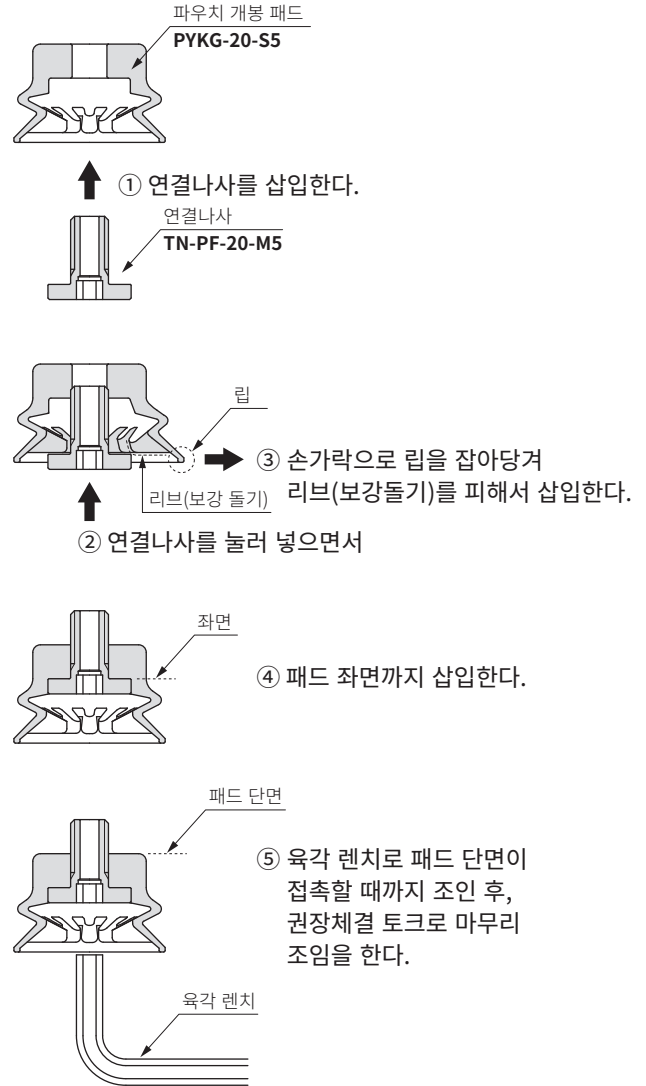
파우치 개봉 패드
PYKG-20-S5

① 연결나사를 삽입한다.

연결나사
TN-PF-20-M5

립

③ 손가락으로 립을 잡아당겨 리브(보강돌기)를 피해서 삽입한다.

리브(보강 돌기)

② 연결나사를 눌러 넣으면서

좌면

④ 패드 좌면까지 삽입한다.

패드 단면

⑤ 육각 렌치로 패드 단면이 접촉할 때까지 조인 후, 권장체결 토크로 마무리 조임을 한다.

육각 렌치